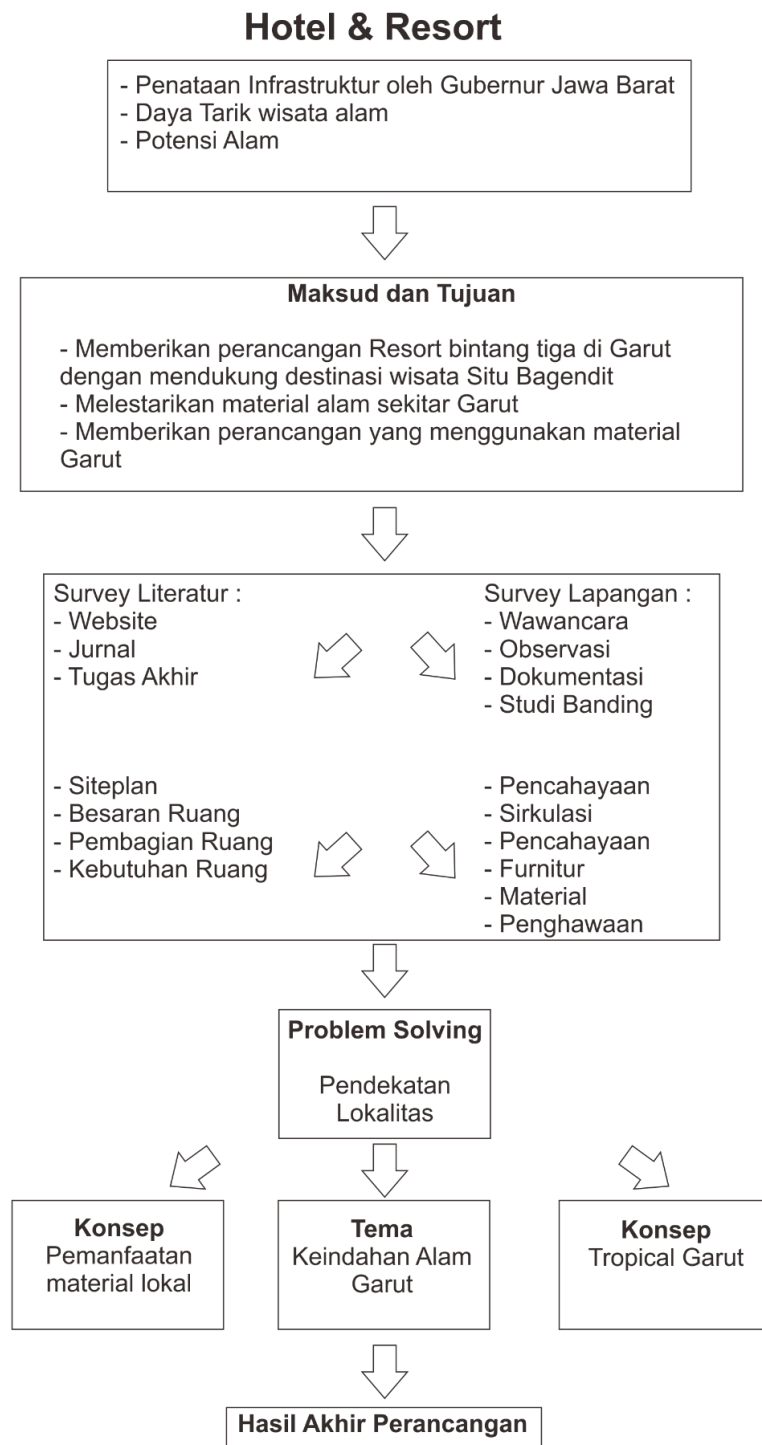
Hotel & Resort

- Penataan Infrastruktur oleh Gubernur Jawa Barat
- Daya Tarik wisata alam
- Potensi Alam

Maksud dan Tujuan

- Memberikan perancangan Resort bintang tiga di Garut dengan mendukung destinasi wisata Situ Bagendit
- Melestarikan material alam sekitar Garut
- Memberikan perancangan yang menggunakan material Garut

Survey Literatur :
- Website
- Jurnal
- Tugas Akhir

Survey Lapangan :
- Wawancara
- Observasi
- Dokumentasi
- Studi Banding

- Siteplan
- Besaran Ruang
- Pembagian Ruang
- Kebutuhan Ruang

- Pencahayaan
- Sirkulasi
- Pencahayaan
- Furnitur
- Material
- Penghawaan

Problem Solving

Pendekatan Lokalitas

Konsep
Pemanfaatan material lokal

Tema
Keindahan Alam Garut

Konsep
Tropical Garut

Hasil Akhir Perancangan